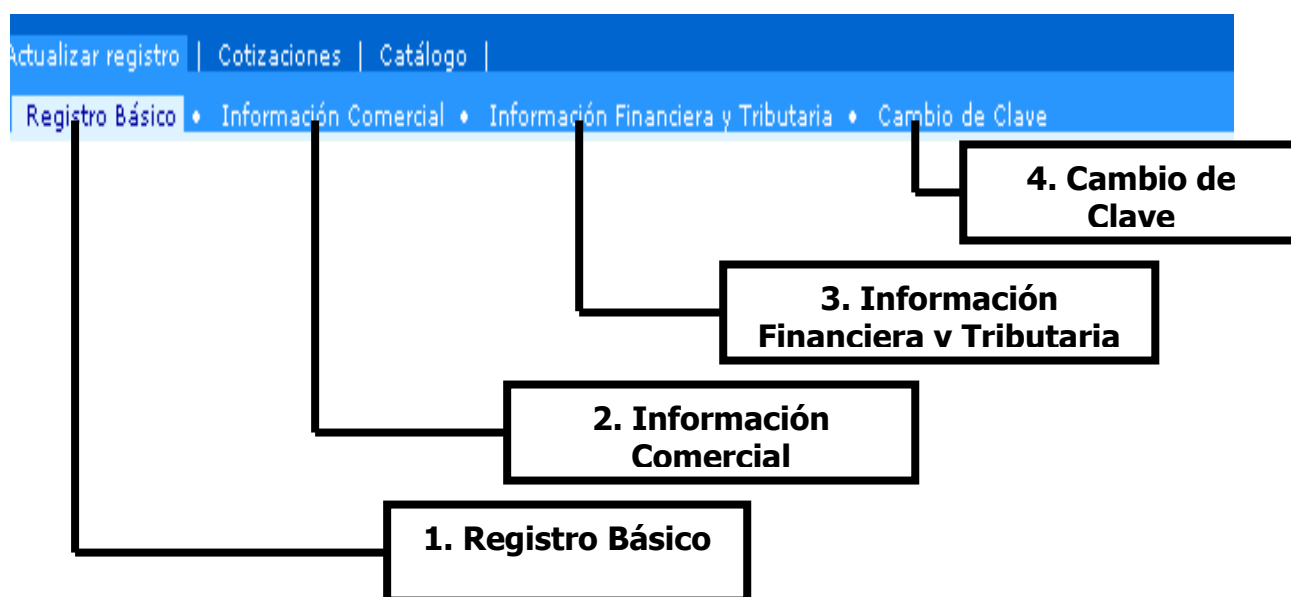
Actualizar registro | Cotizaciones | Catálogo |

Registro Básico • Información Comercial • Información Financiera y Tributaria • Cambio de Clave

4. Cambio de Clave

3. Información Financiera y Tributaria

2. Información Comercial

1. Registro Básico